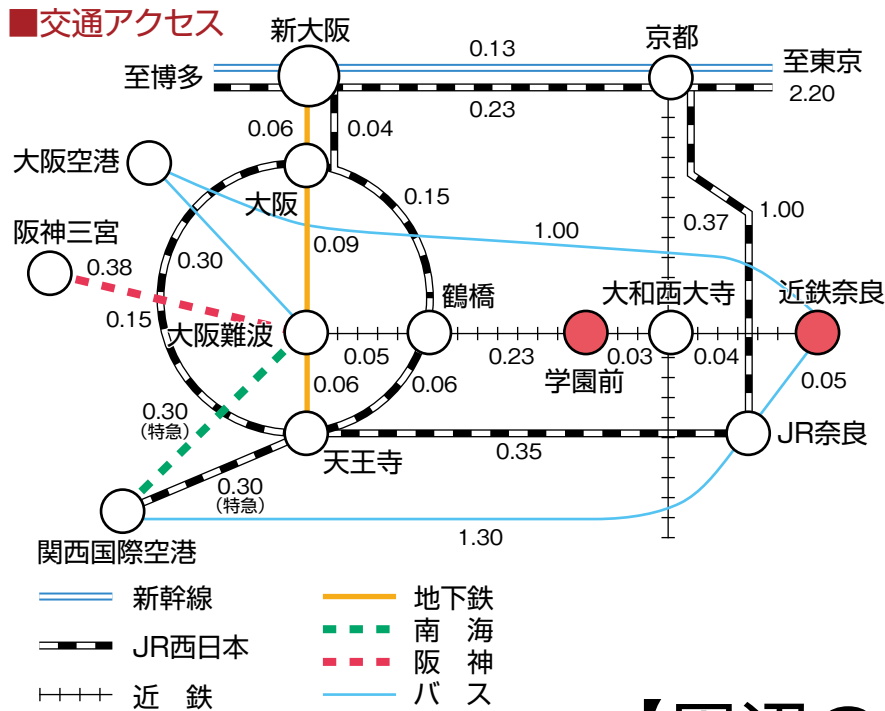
■交通アクセス

新大阪
京都
至博多
至東京
0.13
0.23
2.20
0.06
0.04
大阪空港
大阪
0.15
阪神三宮
0.30
0.09
1.00
0.37
1.00
0.38
0.15
鶴橋
大和西大寺
近鉄奈良
大阪難波
0.05
0.23
0.03
0.04
学園前
0.06
0.06
0.05
0.30
(特急)
天王寺
0.35
JR奈良
0.30
(特急)
関西国際空港
1.30

新幹線
JR西日本
近　鉄
地下鉄
南　海
阪　神
バ　ス